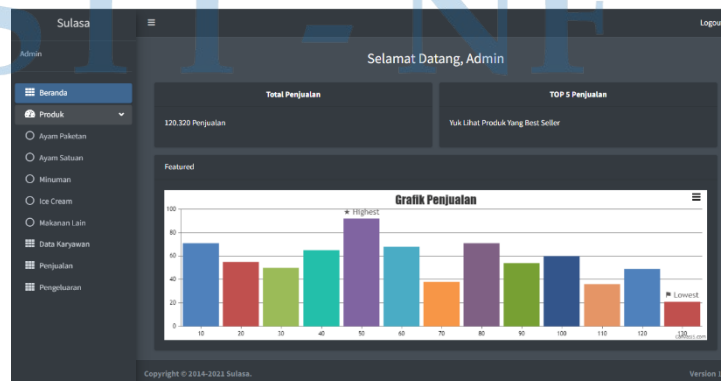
Sulasa
Admin
Beranda
Produk
Ayam Paketan
Ayam Satuan
Minuman
Ice Cream
Makanan Lain
Data Karyawan
Penjualan
Pengeluaran

Logou

Selamat Datang, Admin

Total Penjualan
120,320 Penjualan

TOP 5 Penjualan
Yuk Lihat Produk Yang Best Seller

Featured

Grafik Penjualan

100
80
60
40
20
0

★ Highest
⚑ Lowest

10 20 30 40 50 60 70 80 90 100 110 120 130

Copyright © 2014-2021 Sulasa.
Version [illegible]